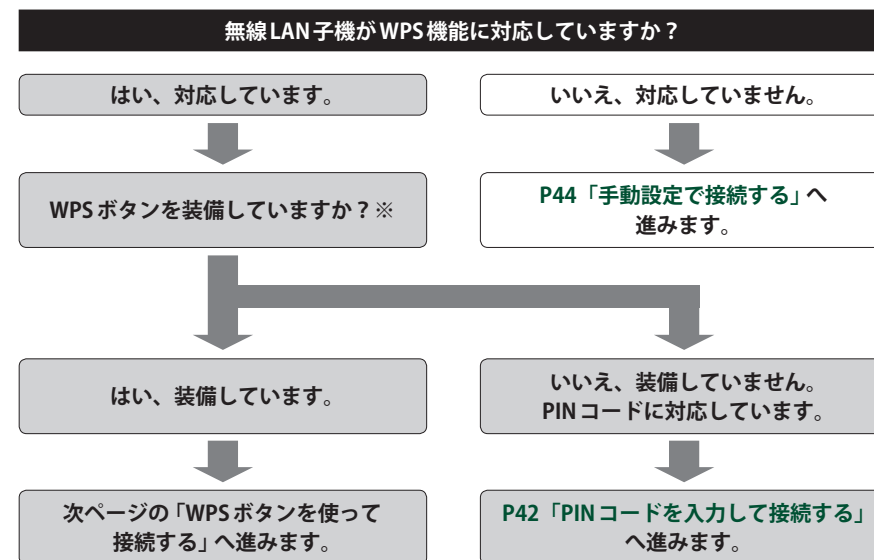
無線LAN子機がWPS機能に対応していますか？

はい、対応しています。

いいえ、対応していません。

WPSボタンを装備していますか？※

P44「手動設定で接続する」へ進みます。

はい、装備しています。

いいえ、装備していません。PINコードに対応しています。

次ページの「WPSボタンを使って接続する」へ進みます。

P42「PINコードを入力して接続する」へ進みます。